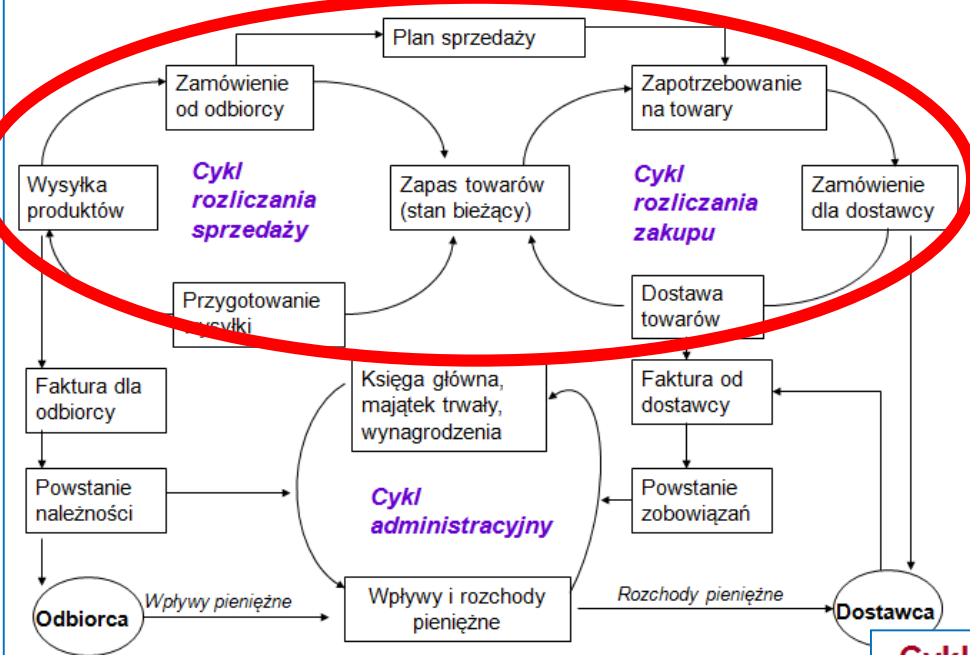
Plan sprzedaży

Zamówienie od odbiorcy

Zapotrzebowanie na towary

Wysyłka produktów

Cykl rozliczania sprzedaży

Zapas towarów (stan bieżący)

Cykl rozliczania zakupu

Zamówienie dla dostawcy

Przygotowanie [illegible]ysyłki

Dostawa towarów

Faktura dla odbiorcy

Księga główna, majątek trwały, wynagrodzenia

Faktura od dostawcy

Powstanie należności

Cykl administracyjny

Powstanie zobowiązań

Odbiorca

Wpływy pieniężne

Wpływy i rozchody pieniężne

Rozchody pieniężne

Dostawca

Cykl